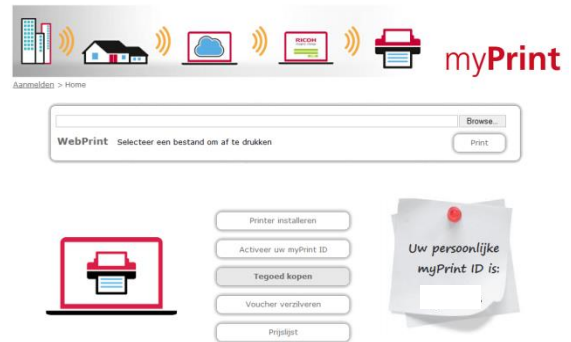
RICOH

myPrint

Aanmelden > Home

Browse..

WebPrint Selecteer een bestand om af te drukken

Print

Printer installeren

Activeer uw myPrint ID

Tegoed kopen

Voucher verzilveren

Prijslijst

Uw persoonlijke myPrint ID is: